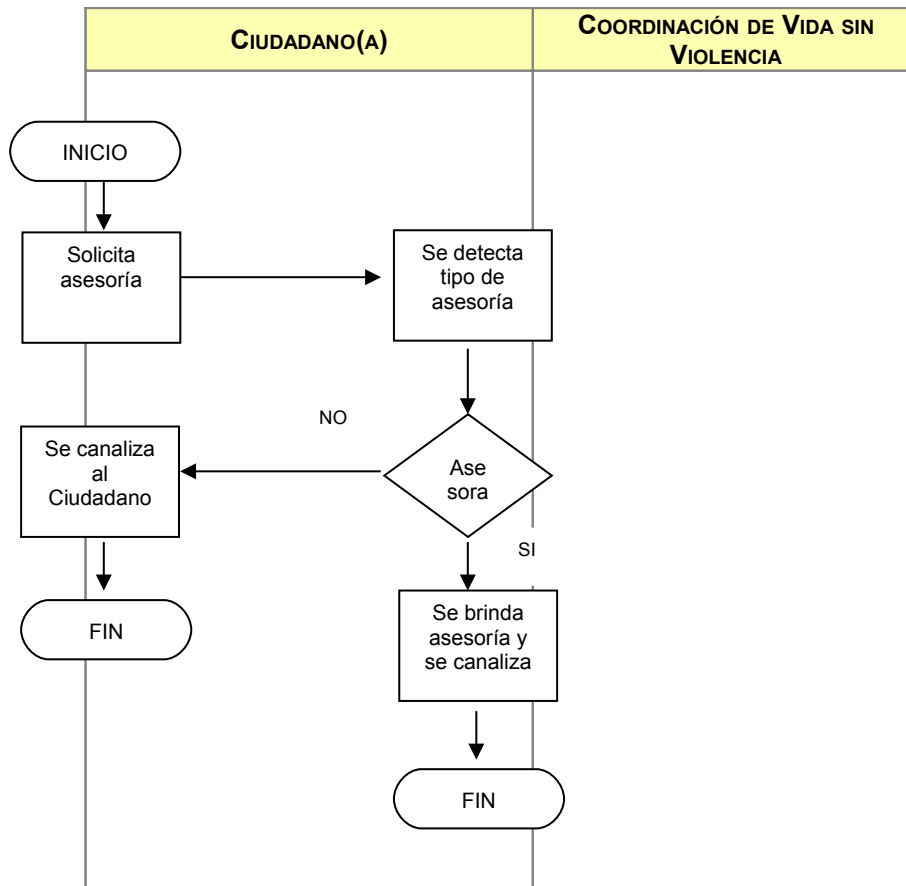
| CIUDADANO(A) | COORDINACIÓN DE VIDA SIN VIOLENCIA |
|---|---|

INICIO

Solicita asesoría

Se detecta tipo de asesoría

NO

Se canaliza al Ciudadano

Ase sora

SI

FIN

Se brinda asesoría y se canaliza

FIN